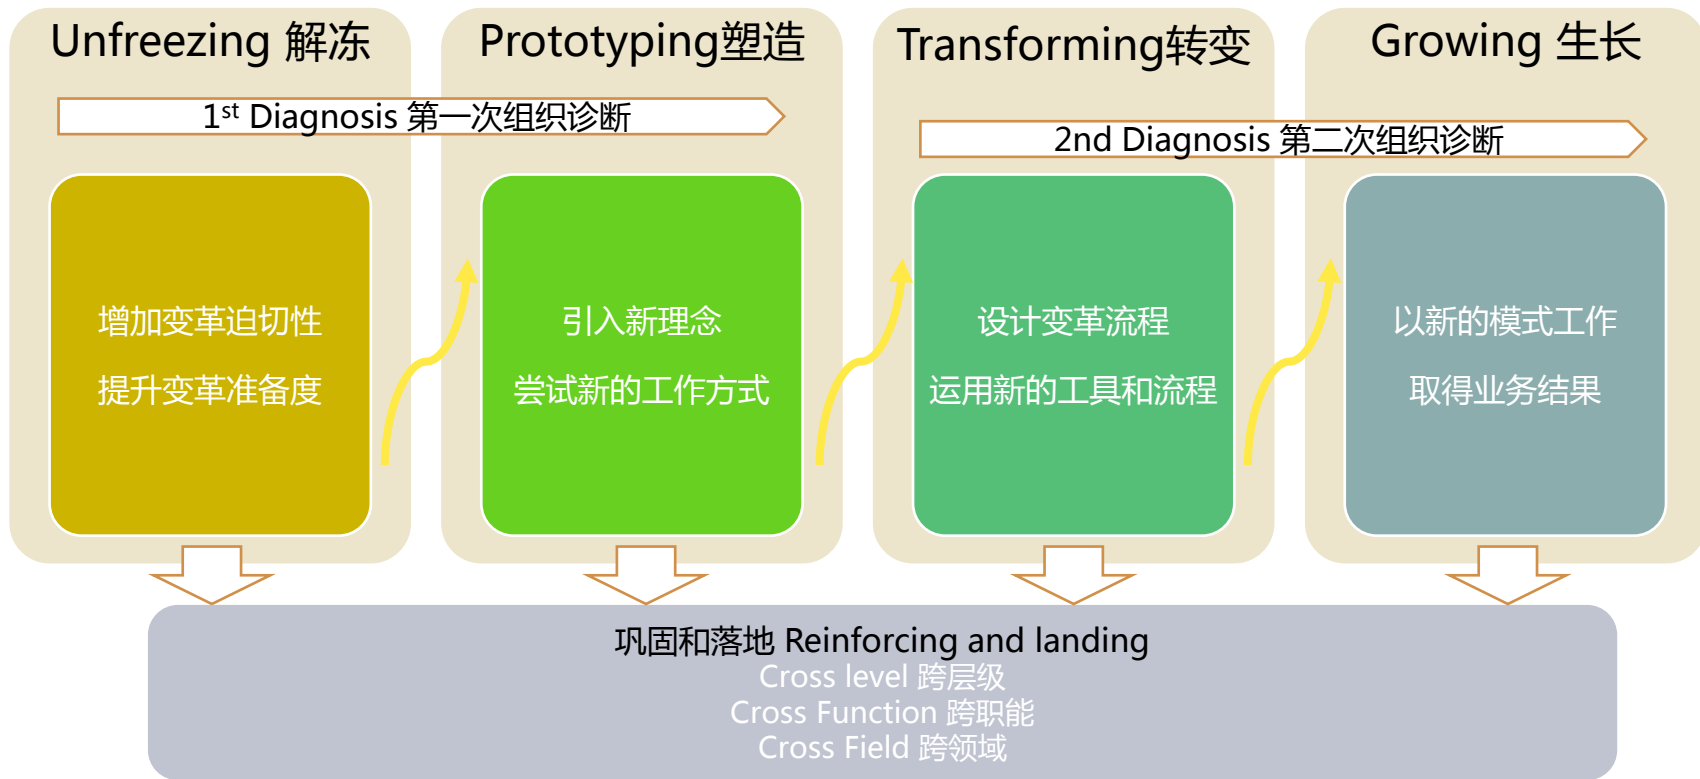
Unfreezing 解冻

Prototyping塑造

Transforming转变

Growing 生长

1$^{st}$ Diagnosis 第一次组织诊断

2nd Diagnosis 第二次组织诊断

增加变革迫切性

提升变革准备度

引入新理念

尝试新的工作方式

设计变革流程

运用新的工具和流程

以新的模式工作

取得业务结果

巩固和落地 Reinforcing and landing
Cross level 跨层级
Cross Function 跨职能
Cross Field 跨领域